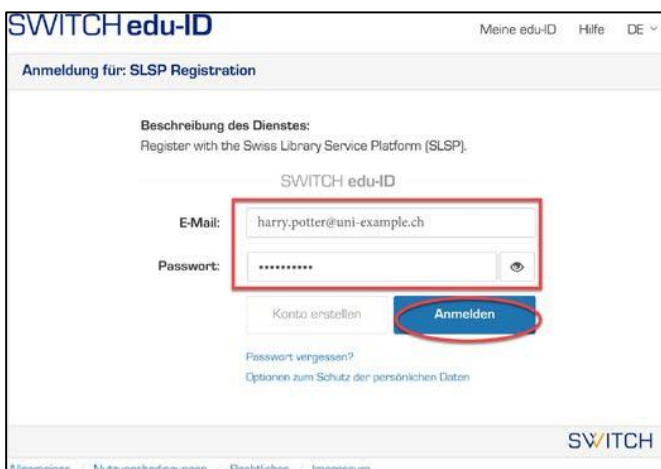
SWITCH edu-ID

Meine edu-ID Hilfe DE

Anmeldung für: SLSP Registration

Beschreibung des Dienstes:
Register with the Swiss Library Service Platform (SLSP).

SWITCH edu-ID

E-Mail: harry.potter@uni-example.ch

Passwort: ••••••••••

Konto erstellen

Anmelden

Passwort vergessen?

Optionen zum Schutz der persönlichen Daten

SWITCH

Allgemeines / Nutzungsbedingungen / Richtlinien / Impressum